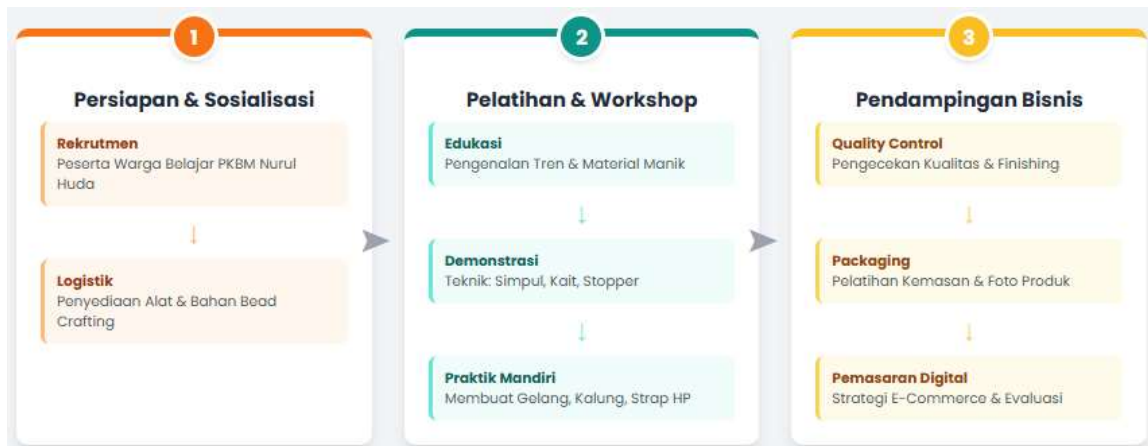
1

Persiapan & Sosialisasi

Rekrutmen
Peserta Warga Belajar PKBM Nurul Huda

↓

Logistik
Penyediaan Alat & Bahan Bead Crafting

2

Pelatihan & Workshop

Edukasi
Pengenalan Tren & Material Manik

↓

Demonstrasi
Teknik: Simpul, Kait, Stopper

↓

Praktik Mandiri
Membuat Gelang, Kalung, Strap HP

3

Pendampingan Bisnis

Quality Control
Pengecekan Kualitas & Finishing

↓

Packaging
Pelatihan Kemasan & Foto Produk

↓

Pemasaran Digital
Strategi E-Commerce & Evaluasi